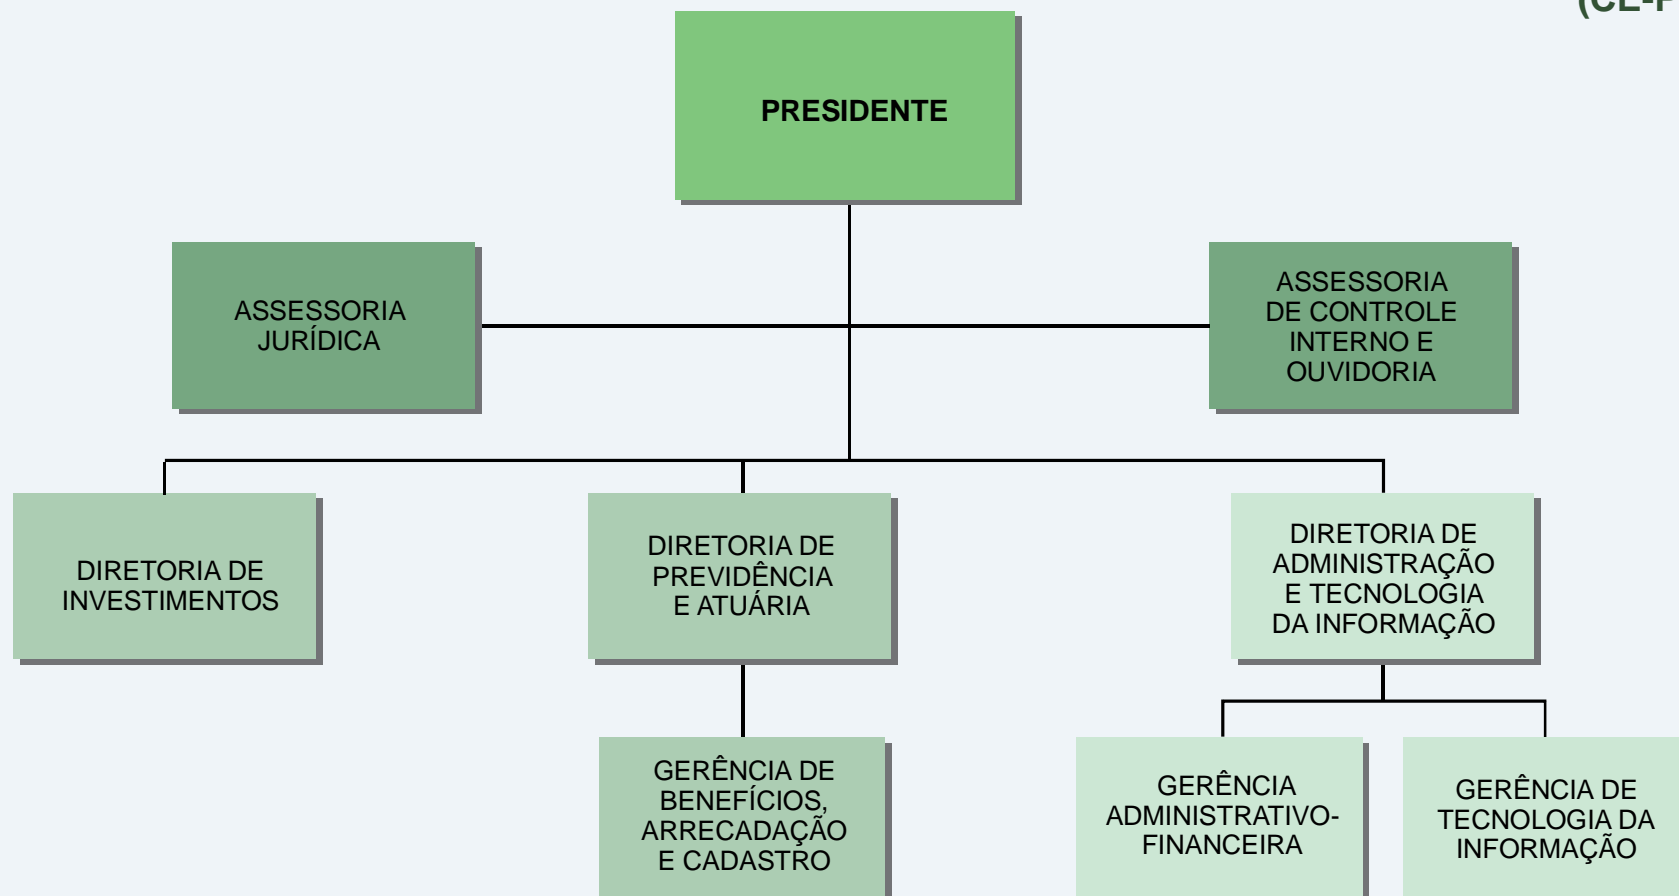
(CL-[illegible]

PRESIDENTE

ASSESSORIA JURÍDICA

ASSESSORIA DE CONTROLE INTERNO E OUVIDORIA

DIRETORIA DE INVESTIMENTOS

DIRETORIA DE PREVIDÊNCIA E ATUÁRIA

DIRETORIA DE ADMINISTRAÇÃO E TECNOLOGIA DA INFORMAÇÃO

GERÊNCIA DE BENEFÍCIOS, ARRECADAÇÃO E CADASTRO

GERÊNCIA ADMINISTRATIVO-FINANCEIRA

GERÊNCIA DE TECNOLOGIA DA INFORMAÇÃO